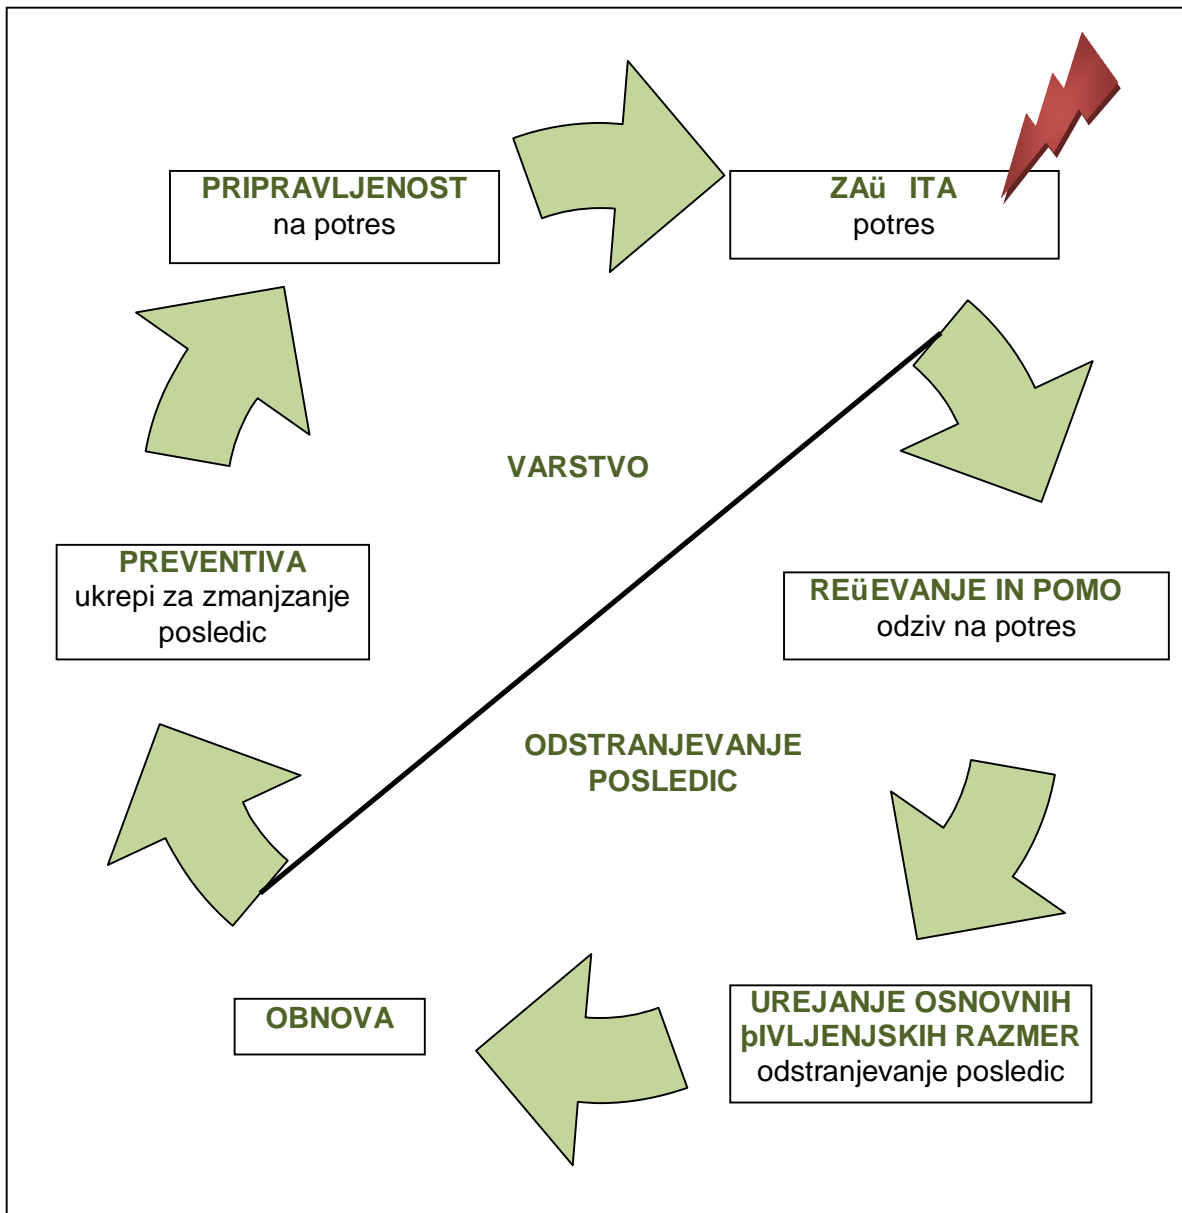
PRIPRAVLJENOST
na potres

ZAü ITA
potres

VARSTVO

PREVENTIVA
ukrepi za zmanjzanje posledic

REüEVANJE IN POMO
odziv na potres

ODSTRANJEVANJE POSLEDIC

OBNOVA

UREJANJE OSNOVNIH þIVLJENJSKIH RAZMER
odstranjevanje posledic